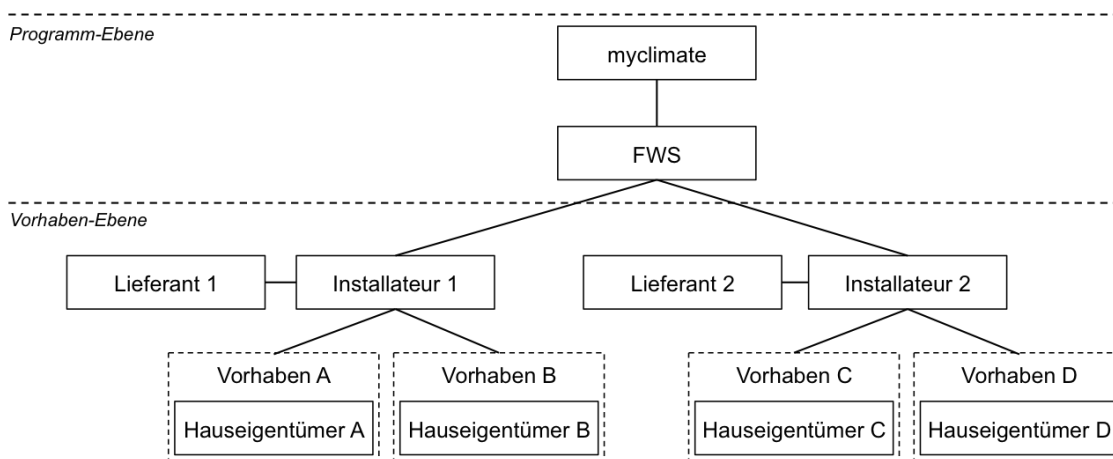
Programm-Ebene

myclimate

FWS

Vorhaben-Ebene

Lieferant 1

Installateur 1

Lieferant 2

Installateur 2

Vorhaben A

Hauseigentümer A

Vorhaben B

Hauseigentümer B

Vorhaben C

Hauseigentümer C

Vorhaben D

Hauseigentümer D